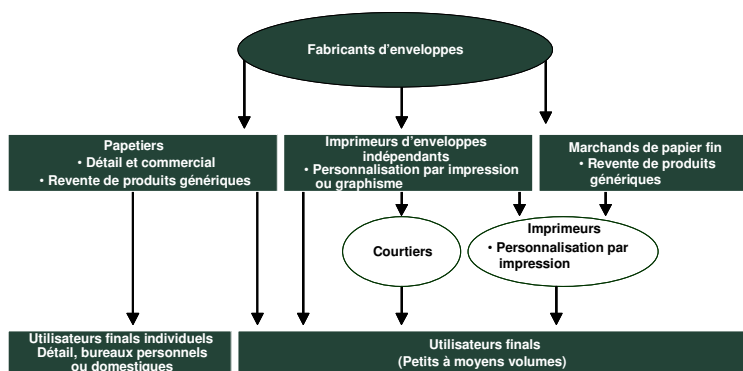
Fabricants d'enveloppes

Papetiers
• Détail et commercial
• Revente de produits génériques

Imprimeurs d'enveloppes indépendants
• Personnalisation par impression ou graphisme

Marchands de papier fin
• Revente de produits génériques

Courtiers

Imprimeurs
• Personnalisation par impression

Utilisateurs finals individuels
Détail, bureaux personnels ou domestiques

Utilisateurs finals
(Petits à moyens volumes)